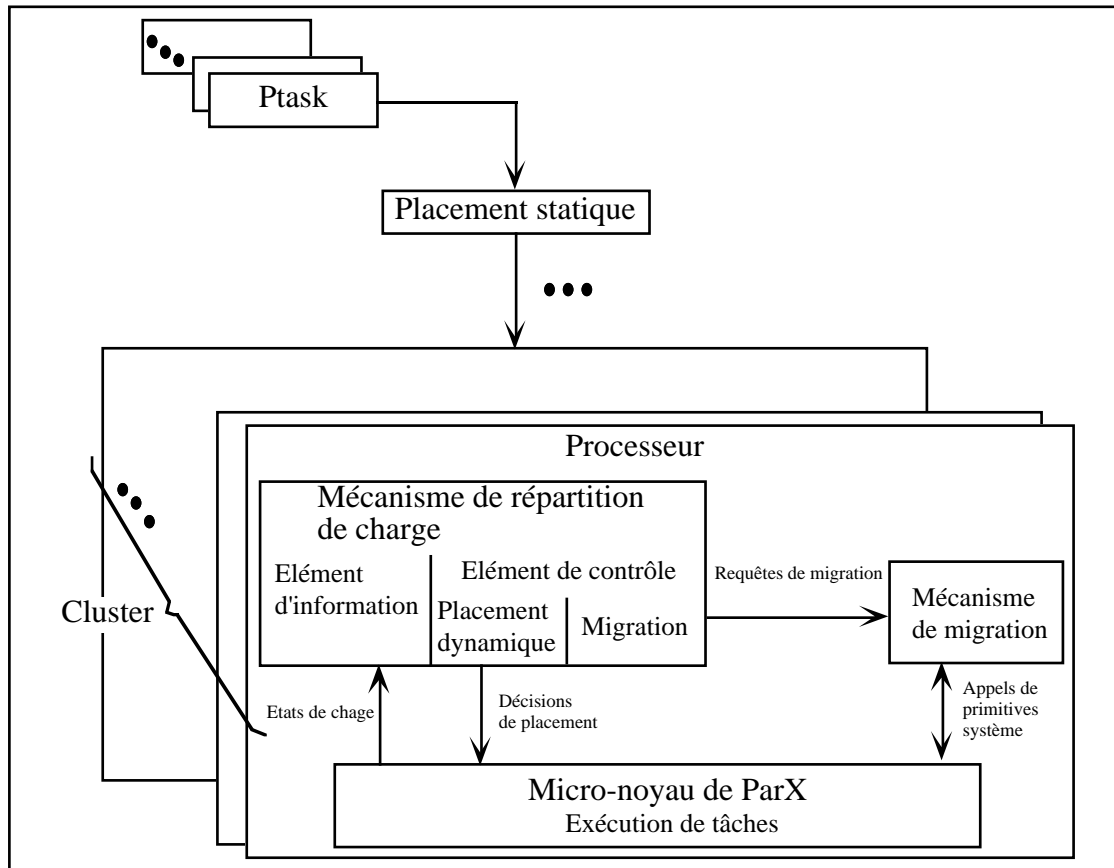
Ptask

Placement statique

Processeur

Mécanisme de répartition de charge

Elément d'information

Elément de contrôle

Placement dynamique

Migration

Requêtes de migration

Mécanisme de migration

Cluster

Etats de chage

Décisions de placement

Appels de primitives système

Micro-noyau de ParX
Exécution de tâches